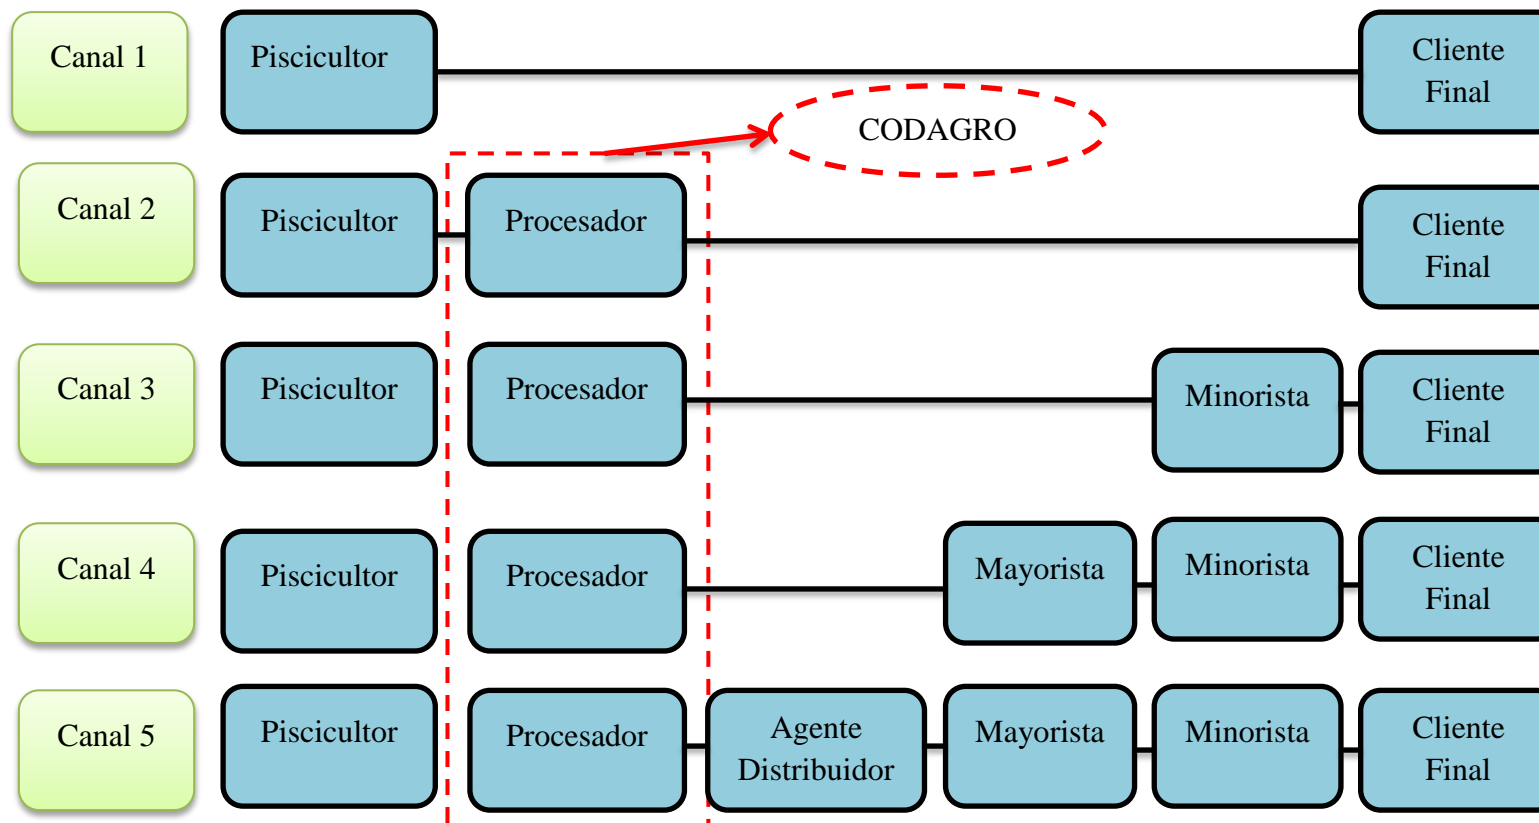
Canal 1

Piscicultor

Cliente Final

CODAGRO

Canal 2

Piscicultor

Procesador

Cliente Final

Canal 3

Piscicultor

Procesador

Minorista

Cliente Final

Canal 4

Piscicultor

Procesador

Mayorista

Minorista

Cliente Final

Canal 5

Piscicultor

Procesador

Agente Distribuidor

Mayorista

Minorista

Cliente Final